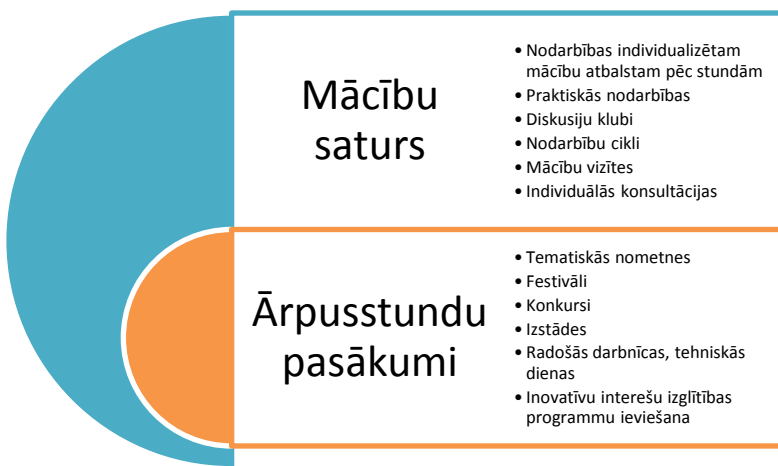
Mācību saturs

- Nodarbības individualizētam mācību atbalstam pēc stundām
- Praktiskās nodarbības
- Diskusiju klubi
- Nodarbību cikli
- Mācību vizītes
- Individuālās konsultācijas

Ārpusstundu pasākumi

- Tematiskās nometnes
- Festivāli
- Konkursi
- Izstādes
- Radošās darbnīcas, tehniskās dienas
- Inovatīvu interešu izglītības programmu ieviešana